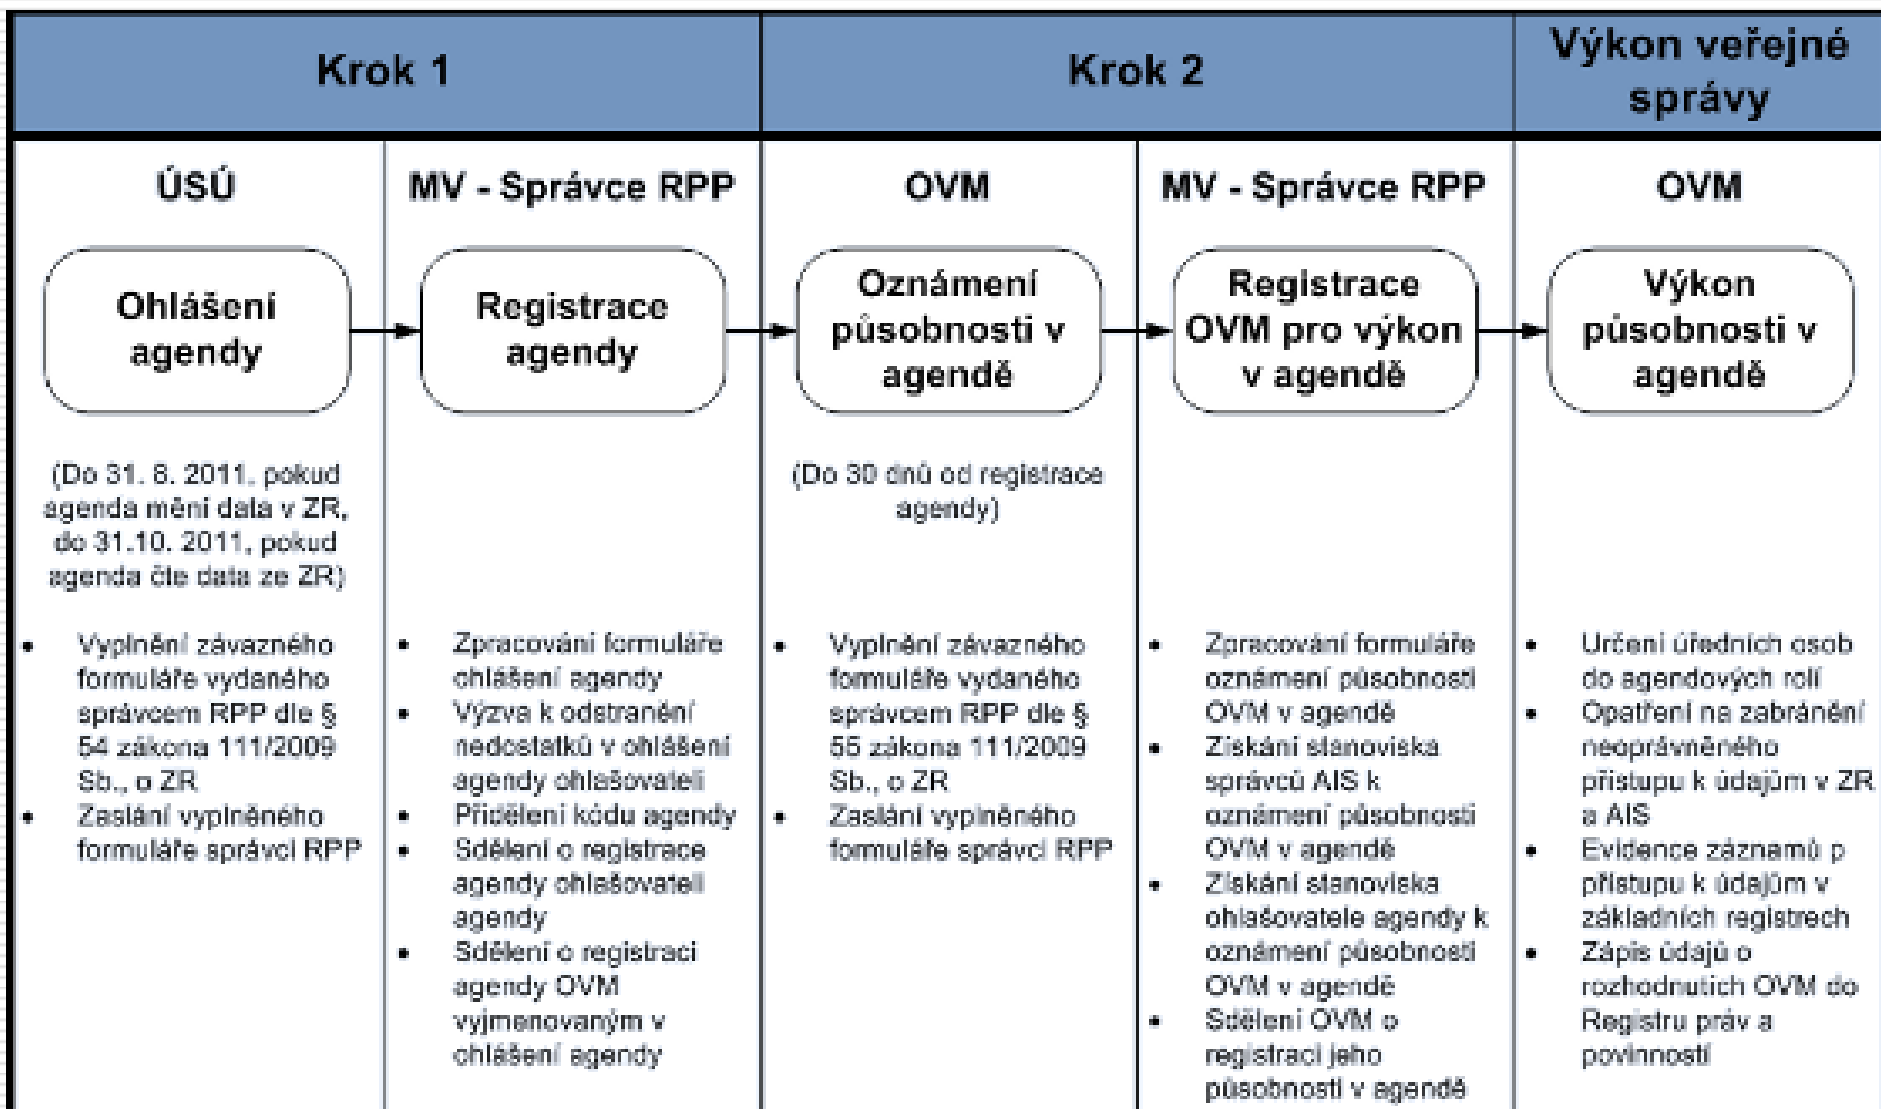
Krok 1

Krok 2

Výkon veřejné správy

ÚSÚ

Ohlášení agendy

(Do 31. 8. 2011, pokud agenda mění data v ZR, do 31.10. 2011, pokud agenda čte data ze ZR)

- Vyplnění závazného formuláře vydaného správcem RPP dle § 54 zákona 111/2009 Sb., o ZR
- Zaslání vyplněného formuláře správci RPP

MV - Správce RPP

Registrace agendy

- Zpracování formuláře ohlášení agendy
- Výzva k odstranění nedostatků v ohlášení agendy ohlašovateli
- Přidělení kódu agendy
- Sdělení o registrace agendy ohlašovateli agendy
- Sdělení o registraci agendy OVM vyjmenovaným v ohlášení agendy

OVM

Oznámení působnosti v agendě

(Do 30 dnů od registrace agendy)

- Vyplnění závazného formuláře vydaného správcem RPP dle § 55 zákona 111/2009 Sb., o ZR
- Zaslání vyplněného formuláře správci RPP

MV - Správce RPP

Registrace OVM pro výkon v agendě

- Zpracování formuláře oznámení působnosti OVM v agendě
- Získání stanoviska správců AIS k oznámení působnosti OVM v agendě
- Získání stanoviska ohlašovatele agendy k oznámení působnosti OVM v agendě
- Sdělení OVM o registraci jeho působnosti v agendě

OVM

Výkon působnosti v agendě

- Určení úředních osob do agendových rolí
- Opatření na zabránění neoprávněného přístupu k údajům v ZR a AIS
- Evidence záznamů p přístupu k údajům v základních registrech
- Zápis údajů o rozhodnutích OVM do Registru práv a povinností